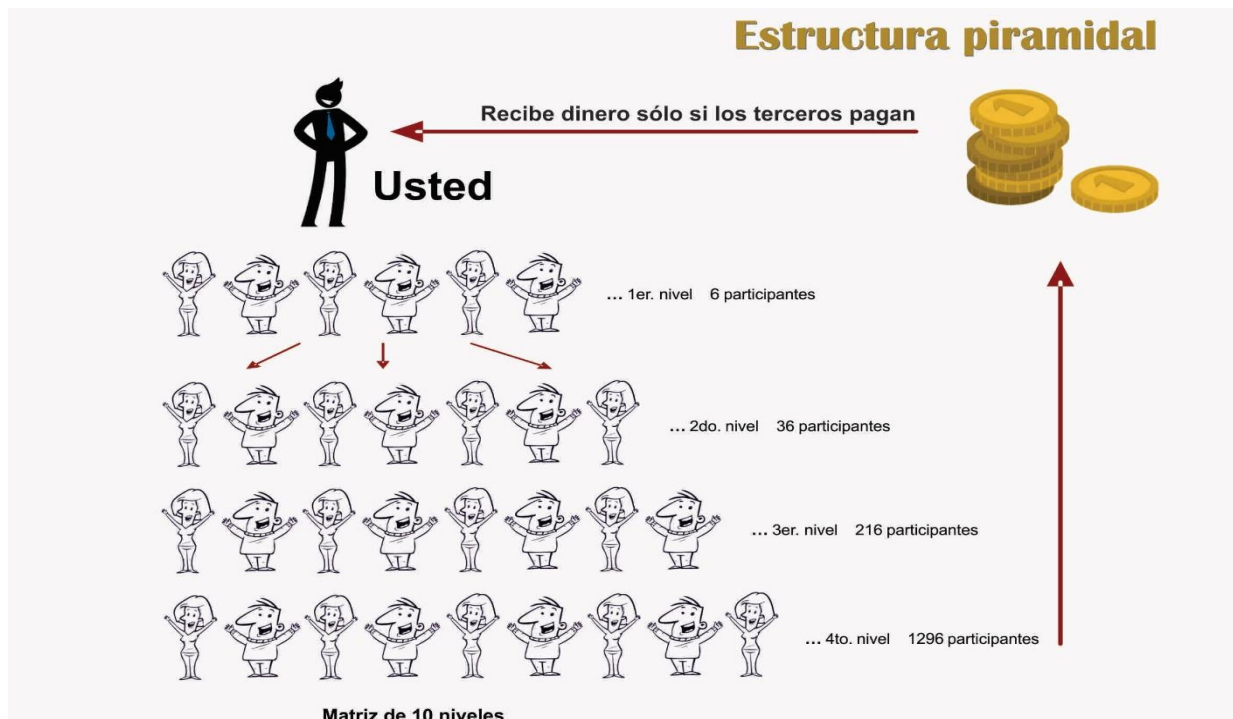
Estructura piramidal

Recibe dinero sólo si los terceros pagan

Usted

... 1er. nivel 6 participantes

... 2do. nivel 36 participantes

... 3er. nivel 216 participantes

... 4to. nivel 1296 participantes

Matriz de 10 niveles